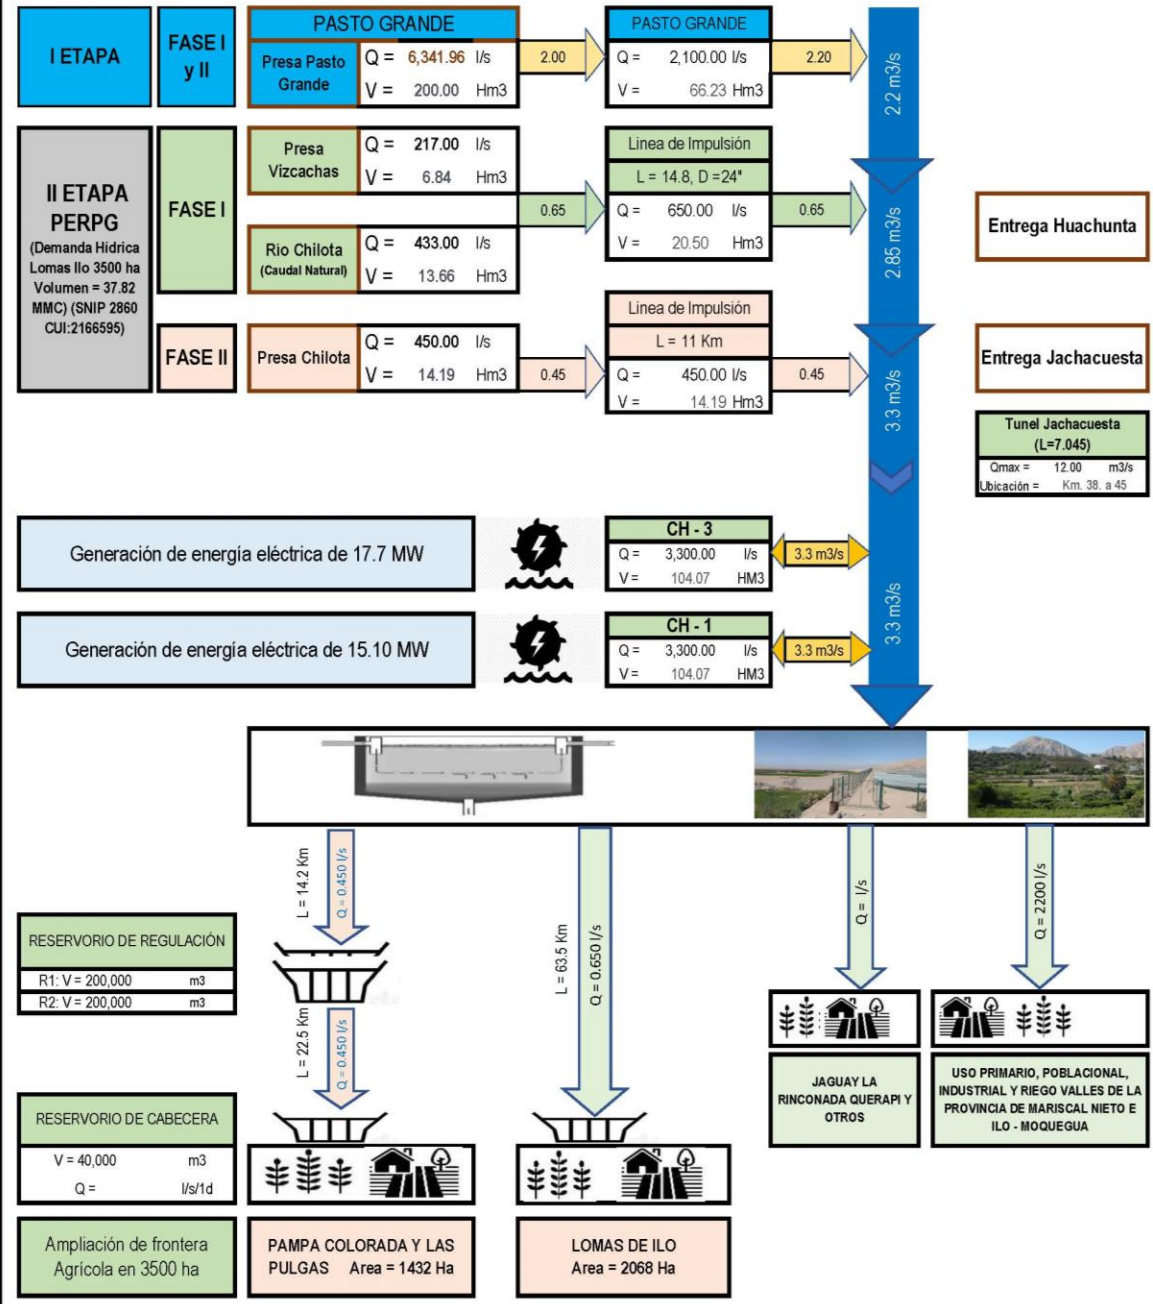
I ETAPA

FASE I y II

PASTO GRANDE

Presa Pasto Grande

| Q = | 6,341.96 | l/s |
|---|---|---|
| V = | 200.00 | Hm3 |

2.00

PASTO GRANDE

| Q = | 2,100.00 l/s |
|---|---|
| V = | 66.23 Hm3 |

2.20

2.2 m3/s

II ETAPA PERPG (Demanda Hidrica Lomas Ilo 3500 ha Volumen = 37.82 MMC) (SNIP 2860 CUI:2166595)

FASE I

Presa Vizcachas

| Q = | 217.00 | l/s |
|---|---|---|
| V = | 6.84 | Hm3 |

Rio Chilota (Caudal Natural)

| Q = | 433.00 | l/s |
|---|---|---|
| V = | 13.66 | Hm3 |

0.65

Linea de Impulsión

L = 14.8, D =24"

| Q = | 650.00 | l/s |
|---|---|---|
| V = | 20.50 | Hm3 |

0.65

2.85 m3/s

Entrega Huachunta

FASE II

Presa Chilota

| Q = | 450.00 | l/s |
|---|---|---|
| V = | 14.19 | Hm3 |

0.45

Linea de Impulsión

L = 11 Km

| Q = | 450.00 l/s |
|---|---|
| V = | 14.19 Hm3 |

0.45

3.3 m3/s

Entrega Jachacuesta

Tunel Jachacuesta (L=7.045)

| Qmax = | 12.00 | m3/s |
|---|---|---|
| Ubicación = | Km. 38. a 45 | |

Generación de energía eléctrica de 17.7 MW

CH - 3

| Q = | 3,300.00 | l/s |
|---|---|---|
| V = | 104.07 | HM3 |

3.3 m3/s

3.3 m3/s

Generación de energía eléctrica de 15.10 MW

CH - 1

| Q = | 3,300.00 | l/s |
|---|---|---|
| V = | 104.07 | HM3 |

3.3 m3/s

L = 14.2 Km

Q = 0.450 l/s

RESERVORIO DE REGULACIÓN

| R1: V = 200,000 | m3 |
|---|---|
| R2: V = 200,000 | m3 |

L = 22.5 Km

Q = 0.450 l/s

L = 63.5 Km

Q = 0.650 l/s

Q = l/s

Q = 2200 l/s

JAGUAY LA RINCONADA QUERAPI Y OTROS

USO PRIMARIO, POBLACIONAL, INDUSTRIAL Y RIEGO VALLES DE LA PROVINCIA DE MARISCAL NIETO E ILO - MOQUEGUA

RESERVORIO DE CABECERA

| V = 40,000 | m3 |
|---|---|
| Q = | l/s/1d |

Ampliación de frontera Agrícola en 3500 ha

PAMPA COLORADA Y LAS PULGAS Area = 1432 Ha

LOMAS DE ILO Area = 2068 Ha